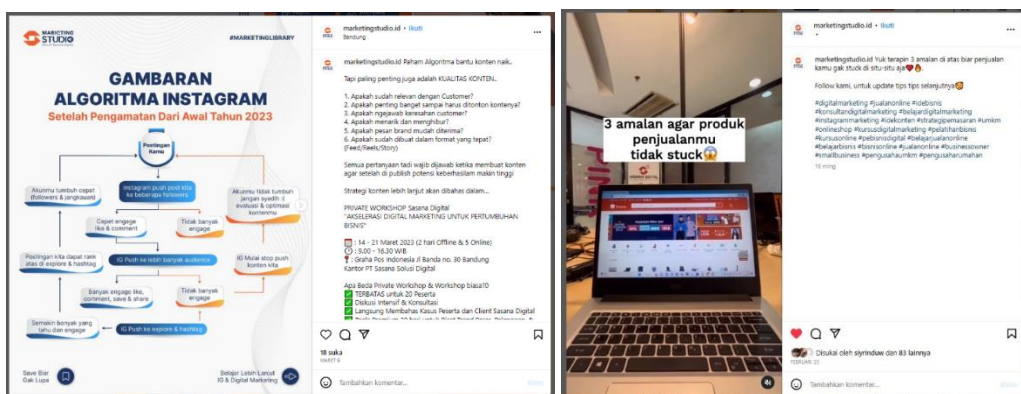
MARKETING STUDIO

#MARKETINGLIBRARY

GAMBARAN ALGORITMA INSTAGRAM

Setelah Pengamatan Dari Awal Tahun 2023

Postingan Kamu

Akunmu tumbuh cepat (followers & jangkauan)

Instagram push post kita ke beberapa followers

Akunmu tidak tumbuh jangan syedih :( evaluasi & optimasi kontenmu

Cepat engage like & comment

Tidak banyak engage

IG Push ke lebih banyak audience

Postingan kita dapat rank atas di explore & hashtag

IG Mulai stop push konten kita

Banyak engage like, comment, save & share

Tidak banyak engage

Semakin banyak yang tahu dan engage

IG Push ke explore & hashtag

Save Biar Gak Lupa

Belajar Lebih Lanjut IG & Digital Marketing

marketingstudio.id • Ikuti
Bandung

marketingstudio.id Paham Algoritma bantu konten naik.

Tapi paling penting juga adalah KUALITAS KONTEN.

1. Apakah sudah relevan dengan Customer?
2. Apakah penting banget sampai harus ditonton kontenya?
3. Apakah ngejawab keresahan customer?
4. Apakah menarik dan menghibur?
5. Apakah pesan brand mudah diterima?
6. Apakah sudah dibuat dalam format yang tepat? (Feed/Reels/Story)

Semua pertanyaan tadi wajib dijawab ketika membuat konten agar setelah di publish potensi keberhasilam makin tinggi

Strategi konten lebih lanjut akan dibahas dalam...

PRIVATE WORKSHOP Sasana Digital
"AKSELERASI DIGITAL MARKETING UNTUK PERTUMBUHAN BISNIS"

🗓 : 14 - 21 Maret 2023 (2 hari Offline & 5 Online)
🕘 : 9.00 - 16.30 WIB
📍 : Graha Pos Indonesia Jl Banda no. 30 Bandung Kantor PT Sasana Solusi Digital

Apa Beda Private Workshop & Workshop biasa??
✅ TERBATAS untuk 20 Peserta
✅ Diskusi Intensif & Konsultasi
✅ Langsung Membahas Kasus Peserta dan Client Sasana Digital
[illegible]

18 suka
MARET 6

Tambahkan komentar...

3 amalan agar produk penjualanmu tidak stuck😱

marketingstudio.id • Ikuti

marketingstudio.id Yuk terapin 3 amalan di atas biar penjualan kamu gak stuck di situ-situ aja❤️🔥

Follow kami, untuk update tips tips selanjutnya😉

#digitalmarketing #jualanonline #idebisnis #konsultandigitalmarketing #belajardigitalmarketing #instagrammarketing #idekonten #strategipemasaran #umkm #onlineshop #kursusdigitalmarketing #pelatihanbisnis #kursusonline #pebisnisdigital #belajarjualanonline #belajarbisnis #bisnisonline #jualanonline #businessowner #smallbusiness #pengusahaumkm #pengusaharumahan
16 mgg

Disukai oleh siyrinduw dan 83 lainnya
FEBRUARI 23

Tambahkan komentar...